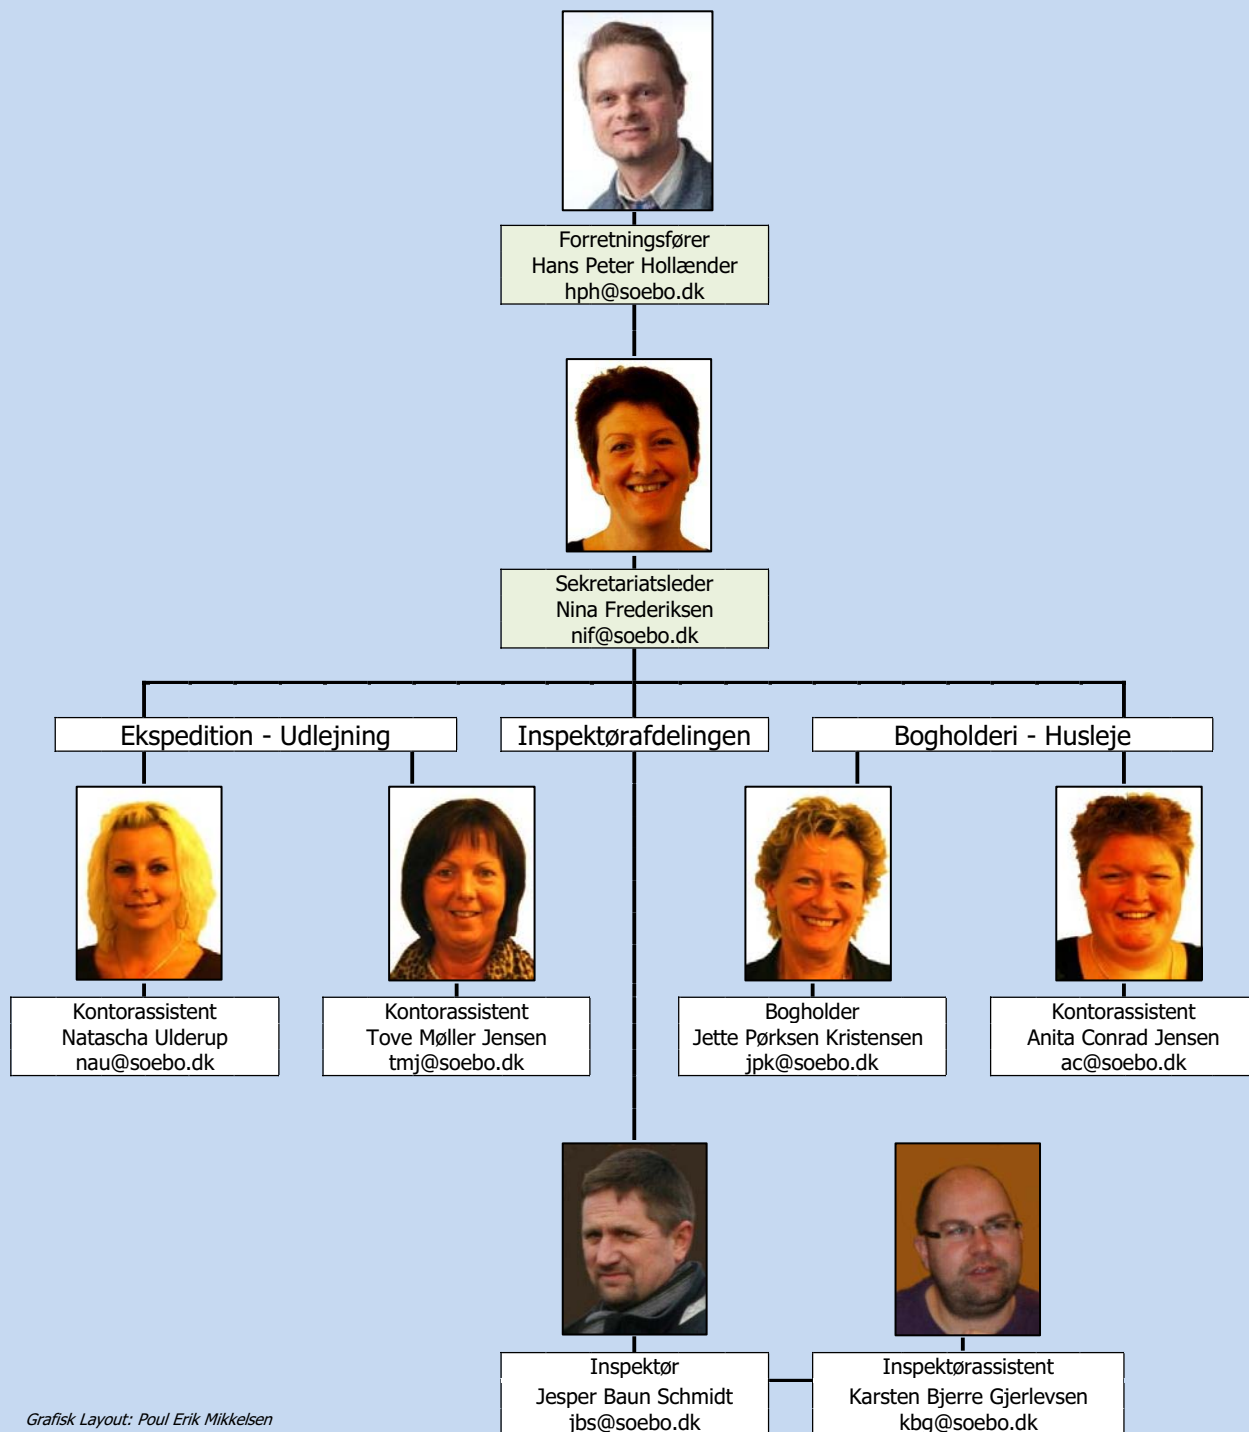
Forretningsfører
Hans Peter Hollænder
hph@soebo.dk

Sekretariatsleder
Nina Frederiksen
nif@soebo.dk

Ekspedition - Udlejning

Inspektørafdelingen

Bogholderi - Husleje

Kontorassistent
Natascha Ulderup
nau@soebo.dk

Kontorassistent
Tove Møller Jensen
tmj@soebo.dk

Bogholder
Jette Pørksen Kristensen
jpk@soebo.dk

Kontorassistent
Anita Conrad Jensen
ac@soebo.dk

Inspektør
Jesper Baun Schmidt
jbs@soebo.dk

Inspektørassistent
Karsten Bjerre Gjerlevsen
kbg@soebo.dk

Grafisk Layout: Poul Erik Mikkelsen